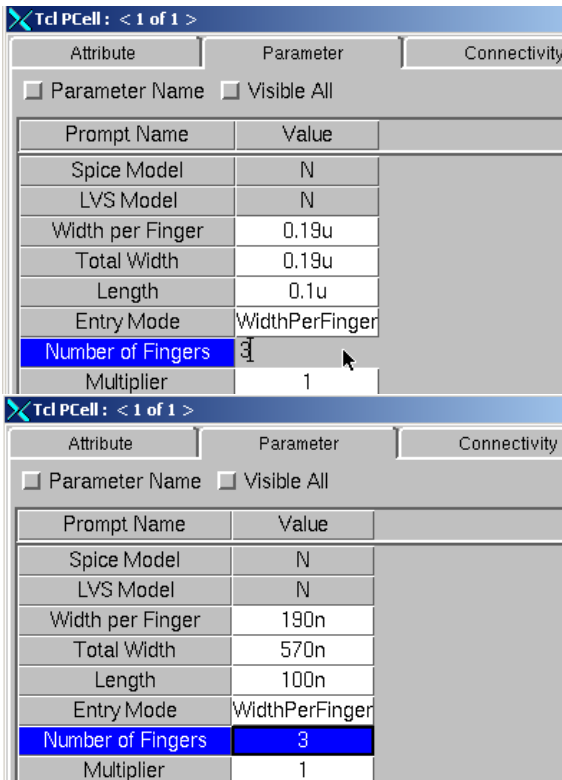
Tcl PCell : < 1 of 1 >

Attribute | Parameter | Connectivity

Parameter Name  Visible All

| Prompt Name | Value |
|---|---|
| Spice Model | N |
| LVS Model | N |
| Width per Finger | 0.19u |
| Total Width | 0.19u |
| Length | 0.1u |
| Entry Mode | WidthPerFinger |
| Number of Fingers | 3 |
| Multiplier | 1 |

Tcl PCell : < 1 of 1 >

Attribute | Parameter | Connectivity

Parameter Name  Visible All

| Prompt Name | Value |
|---|---|
| Spice Model | N |
| LVS Model | N |
| Width per Finger | 190n |
| Total Width | 570n |
| Length | 100n |
| Entry Mode | WidthPerFinger |
| Number of Fingers | 3 |
| Multiplier | 1 |